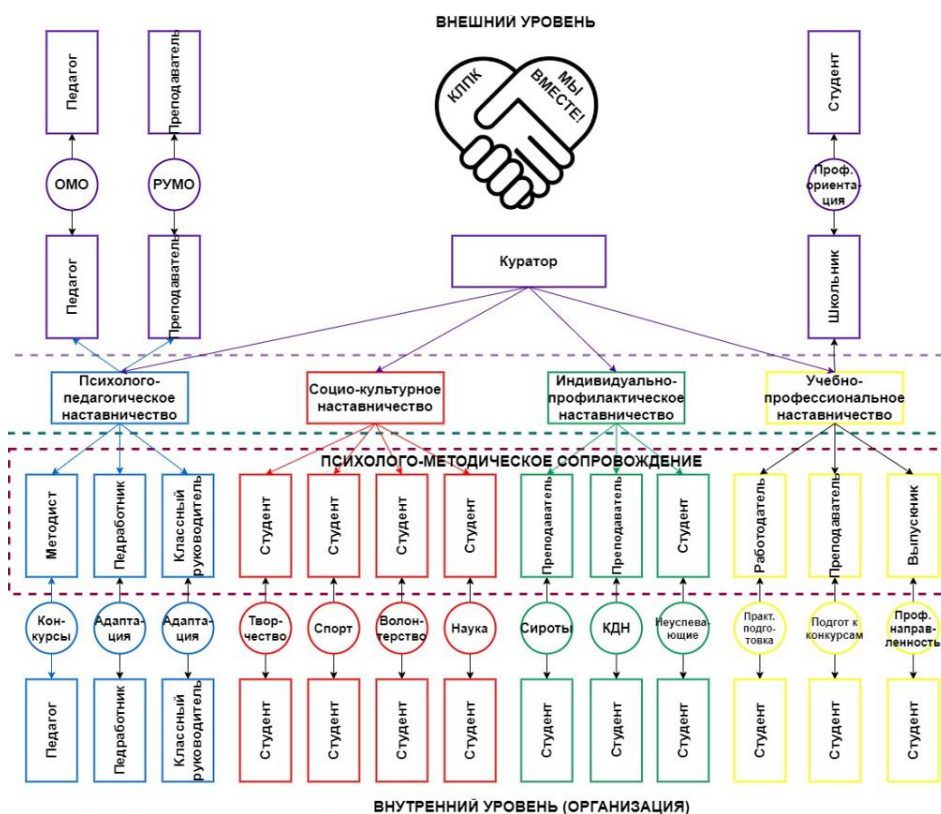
ВНЕШНИЙ УРОВЕНЬ

КЛПК МЫ ВМЕСТЕ!

Педагог

ОМО

Педагог

Преподаватель

РУМО

Преподаватель

Студент

Проф. ориентация

Школьник

Куратор

Психолого-педагогическое наставничество

Социо-культурное наставничество

Индивидуально-профилактическое наставничество

Учебно-профессиональное наставничество

ПСИХОЛОГО-МЕТОДИЧЕСКОЕ СОПРОВОЖДЕНИЕ

Методист

Педработник

Классный руководитель

Студент

Студент

Студент

Студент

Преподаватель

Преподаватель

Студент

Работодатель

Преподаватель

Выпускник

Конкурсы

Адаптация

Адаптация

Творчество

Спорт

Волонтерство

Наука

Сироты

КДН

Неуспевающие

Практ. подготовка

Подгот к конкурсам

Проф. направленность

Педагог

Педработник

Классный руководитель

Студент

Студент

Студент

Студент

Студент

Студент

Студент

Студент

Студент

Студент

ВНУТРЕННИЙ УРОВЕНЬ (ОРГАНИЗАЦИЯ)